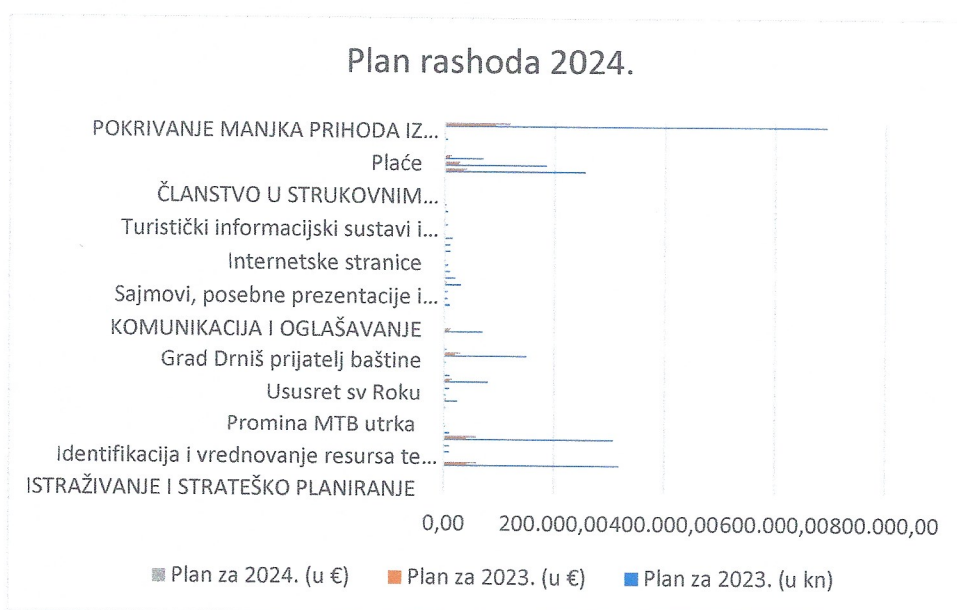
Plan rashoda 2024.

POKRIVANJE MANJKA PRIHODA IZ...
Plaće
ČLANSTVO U STRUKOVNIM...
Turistički informacijski sustavi i...
Internetske stranice
Sajmovi, posebne prezentacije i...
KOMUNIKACIJA I OGLAŠAVANJE
Grad Drniš prijatelj baštine
Ususret sv Roku
Promina MTB utrka
Identifikacija i vrednovanje resursa te...
ISTRAŽIVANJE I STRATEŠKO PLANIRANJE

0,00 200.000,00400.000,00600.000,00800.000,00

Plan za 2024. (u €) Plan za 2023. (u €) Plan za 2023. (u kn)